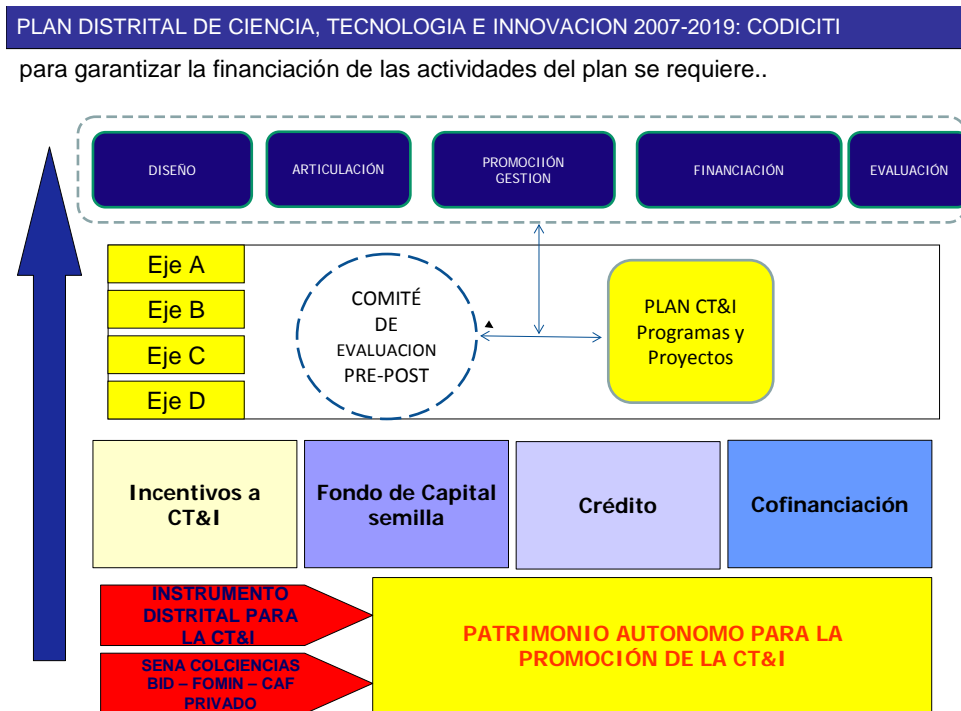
PLAN DISTRITAL DE CIENCIA, TECNOLOGIA E INNOVACION 2007-2019: CODICITI

para garantizar la financiación de las actividades del plan se requiere..

DISEÑO

ARTICULACIÓN

PROMOCIIÓN GESTION

FINANCIACIÓN

EVALUACIÓN

Eje A

Eje B

Eje C

Eje D

COMITÉ DE EVALUACION PRE-POST

PLAN CT&I Programas y Proyectos

Incentivos a CT&I

Fondo de Capital semilla

Crédito

Cofinanciación

INSTRUMENTO DISTRITAL PARA LA CT&I

SENA COLCIENCIAS BID – FOMIN – CAF PRIVADO

PATRIMONIO AUTONOMO PARA LA PROMOCIÓN DE LA CT&I